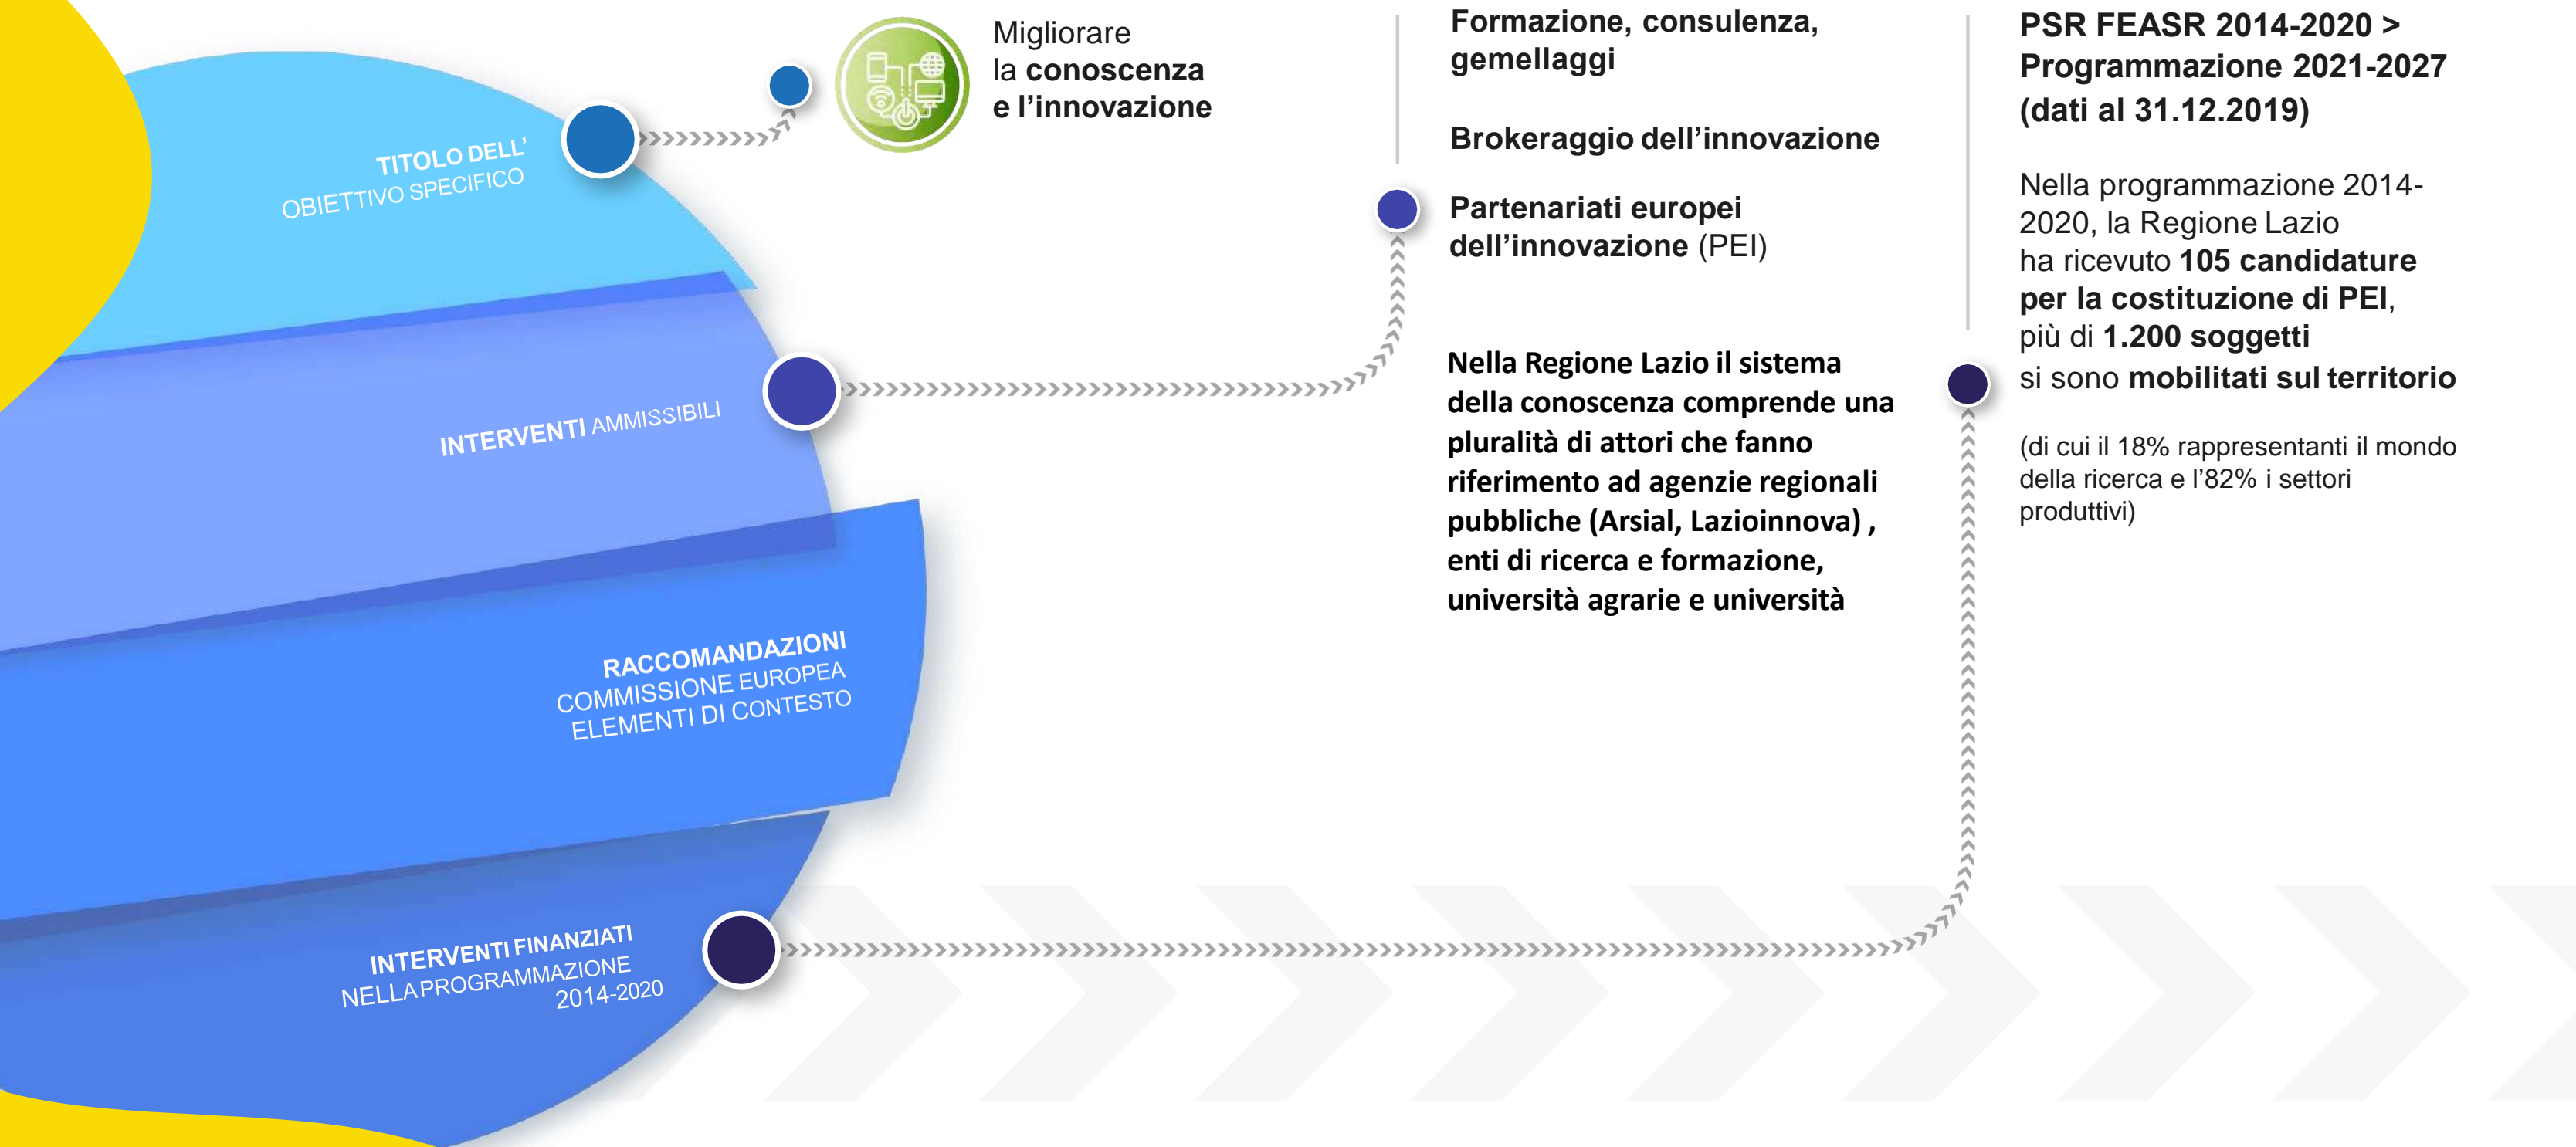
TITOLO DELL'
OBIETTIVO SPECIFICO

Migliorare
la conoscenza
e l'innovazione

INTERVENTI AMMISSIBILI

RACCOMANDAZIONI
COMMISSIONE EUROPEA
ELEMENTI DI CONTESTO

INTERVENTI FINANZIATI
NELLA PROGRAMMAZIONE
2014-2020

Formazione, consulenza, gemellaggi

Brokeraggio dell'innovazione

Partenariati europei dell'innovazione (PEI)

Nella Regione Lazio il sistema della conoscenza comprende una pluralità di attori che fanno riferimento ad agenzie regionali pubbliche (Arsial, Lazioinnova) , enti di ricerca e formazione, università agrarie e università

PSR FEASR 2014-2020 > Programmazione 2021-2027 (dati al 31.12.2019)

Nella programmazione 2014-2020, la Regione Lazio ha ricevuto 105 candidature per la costituzione di PEI, più di 1.200 soggetti si sono mobilitati sul territorio

(di cui il 18% rappresentanti il mondo della ricerca e l'82% i settori produttivi)